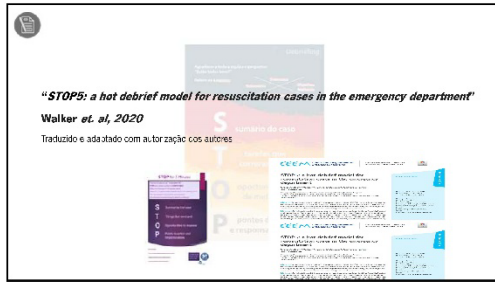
"STOP5: a hot debrief model for resuscitation cases in the emergency department"

Walker et. al, 2020

Traduzido e adaptado com autorização dos autores

S

T

O

P

Sumário de caso

pontos e responsáveis

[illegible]